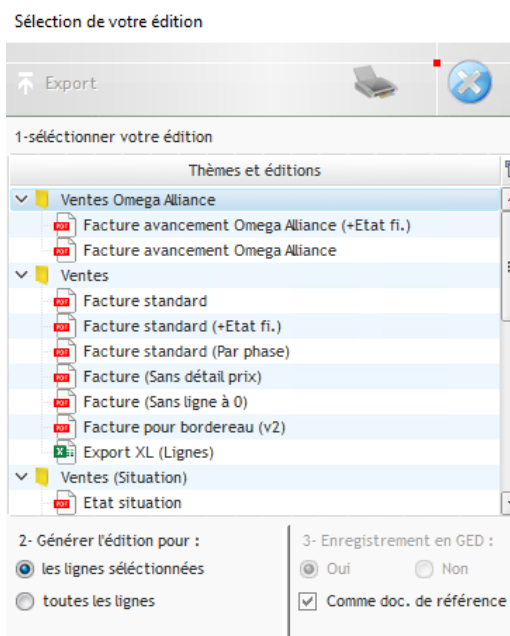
Sélection de votre édition

Export

1-sélectionner votre édition

Thèmes et éditions

Ventes Omega Alliance
Facture avancement Omega Alliance (+Etat fi.)
Facture avancement Omega Alliance
Ventes
Facture standard
Facture standard (+Etat fi.)
Facture standard (Par phase)
Facture (Sans détail prix)
Facture (Sans ligne à 0)
Facture pour bordereau (v2)
Export XL (Lignes)
Ventes (Situation)
Etat situation

2- Générer l'édition pour :
les lignes sélectionnées
toutes les lignes

3- Enregistrement en GED :
Oui
Non
Comme doc. de référence